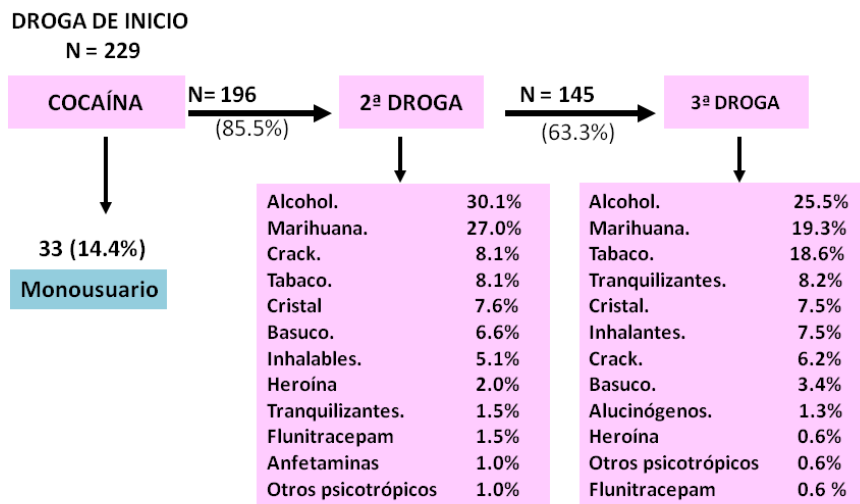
DROGA DE INICIO
N = 229

COCAÍNA

N= 196
(85.5%)

2ª DROGA

N = 145
(63.3%)

3ª DROGA

33 (14.4%)
Monousuario

| | |
|---|---|
| Alcohol. | 30.1% |
| Marihuana. | 27.0% |
| Crack. | 8.1% |
| Tabaco. | 8.1% |
| Cristal | 7.6% |
| Basuco. | 6.6% |
| Inhalables. | 5.1% |
| Heroína | 2.0% |
| Tranquilizantes. | 1.5% |
| Flunitracepam | 1.5% |
| Anfetaminas | 1.0% |
| Otros psicotrópicos | 1.0% |

| | |
|---|---|
| Alcohol. | 25.5% |
| Marihuana. | 19.3% |
| Tabaco. | 18.6% |
| Tranquilizantes. | 8.2% |
| Cristal. | 7.5% |
| Inhalantes. | 7.5% |
| Crack. | 6.2% |
| Basuco. | 3.4% |
| Alucinógenos. | 1.3% |
| Heroína | 0.6% |
| Otros psicotrópicos | 0.6% |
| Flunitracepam | 0.6 % |